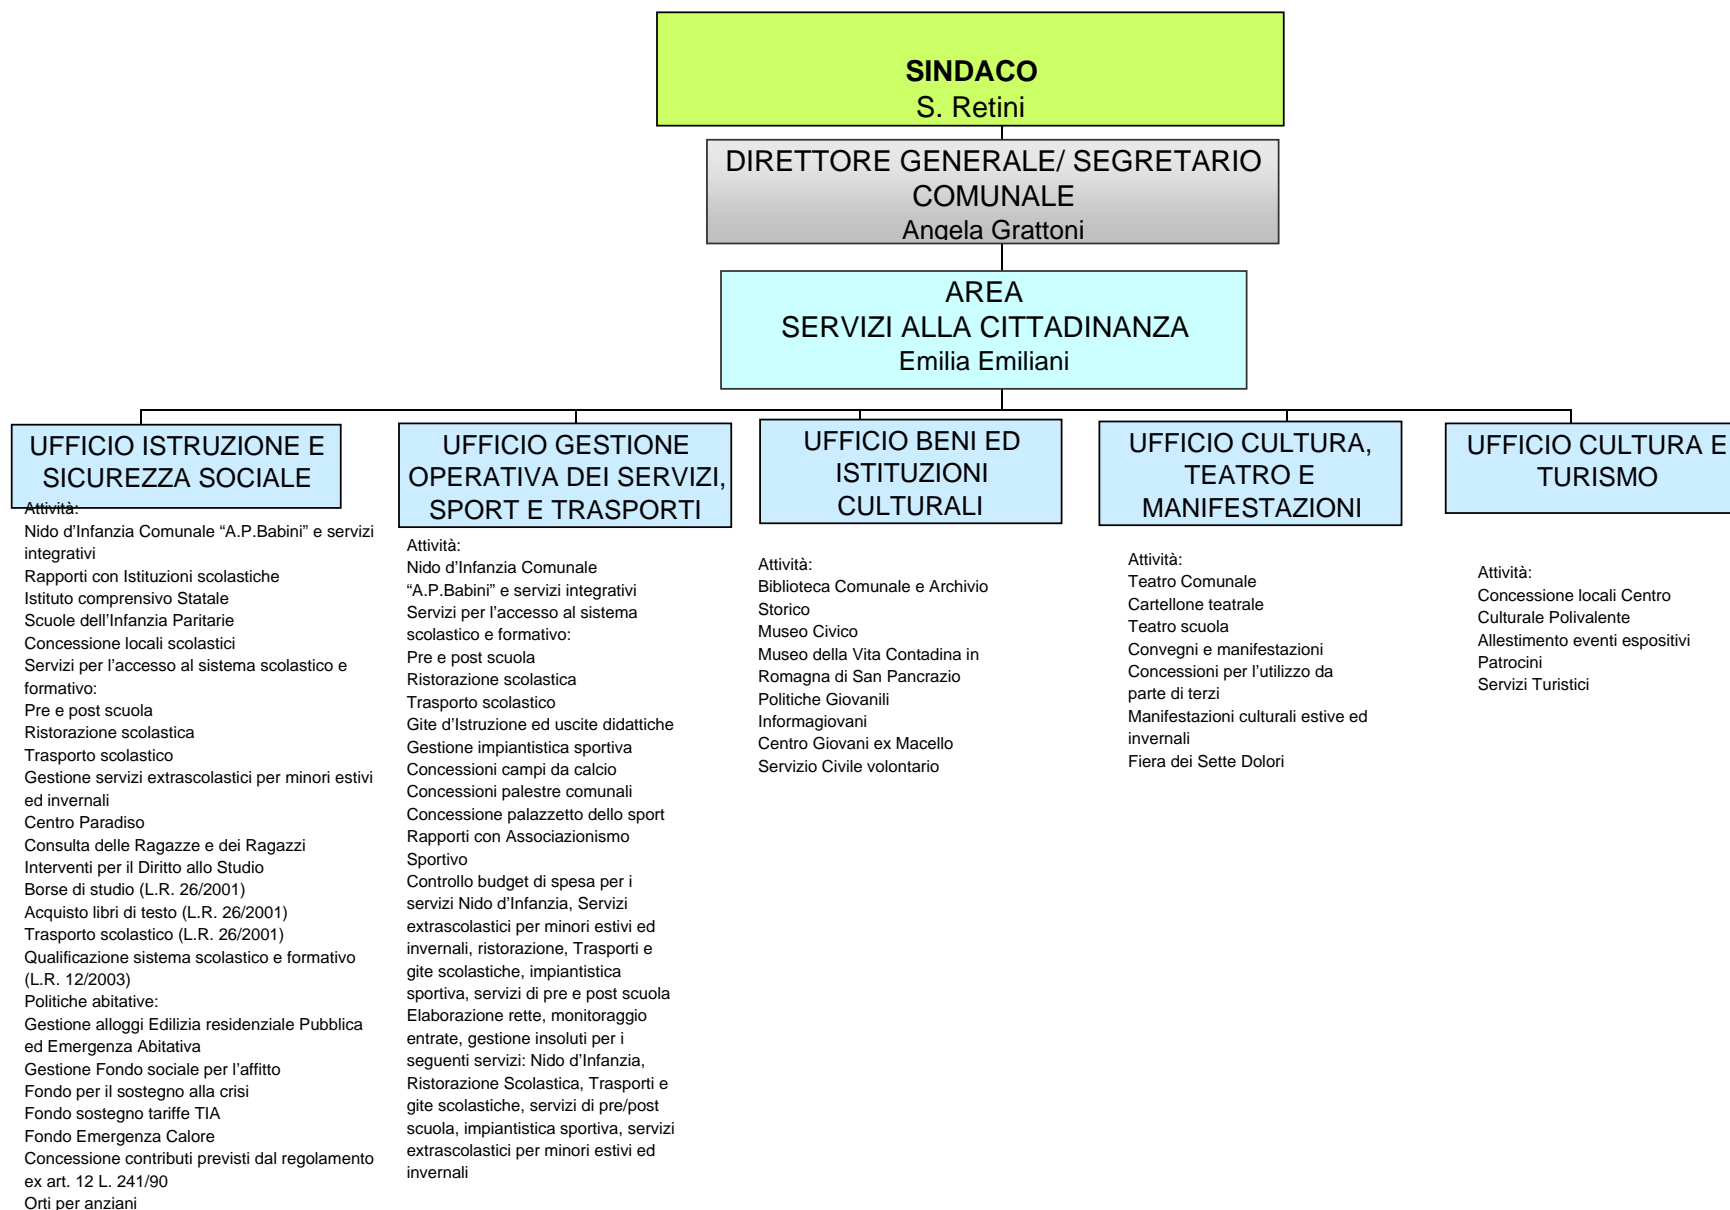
**SINDACO**
S. Retini

DIRETTORE GENERALE/ SEGRETARIO COMUNALE
Angela Grattoni

AREA
SERVIZI ALLA CITTADINANZA
Emilia Emiliani

UFFICIO ISTRUZIONE E SICUREZZA SOCIALE

Attività:
Nido d'Infanzia Comunale "A.P.Babini" e servizi integrativi
Rapporti con Istituzioni scolastiche
Istituto comprensivo Statale
Scuole dell'Infanzia Paritarie
Concessione locali scolastici
Servizi per l'accesso al sistema scolastico e formativo:
Pre e post scuola
Ristorazione scolastica
Trasporto scolastico
Gestione servizi extrascolastici per minori estivi ed invernali
Centro Paradiso
Consulta delle Ragazze e dei Ragazzi
Interventi per il Diritto allo Studio
Borse di studio (L.R. 26/2001)
Acquisto libri di testo (L.R. 26/2001)
Trasporto scolastico (L.R. 26/2001)
Qualificazione sistema scolastico e formativo (L.R. 12/2003)
Politiche abitative:
Gestione alloggi Edilizia residenziale Pubblica ed Emergenza Abitativa
Gestione Fondo sociale per l'affitto
Fondo per il sostegno alla crisi
Fondo sostegno tariffe TIA
Fondo Emergenza Calore
Concessione contributi previsti dal regolamento ex art. 12 L. 241/90
Orti per anziani

UFFICIO GESTIONE OPERATIVA DEI SERVIZI, SPORT E TRASPORTI

Attività:
Nido d'Infanzia Comunale "A.P.Babini" e servizi integrativi
Servizi per l'accesso al sistema scolastico e formativo:
Pre e post scuola
Ristorazione scolastica
Trasporto scolastico
Gite d'Istruzione ed uscite didattiche
Gestione impiantistica sportiva
Concessioni campi da calcio
Concessioni palestre comunali
Concessione palazzetto dello sport
Rapporti con Associazionismo Sportivo
Controllo budget di spesa per i servizi Nido d'Infanzia, Servizi extrascolastici per minori estivi ed invernali, ristorazione, Trasporti e gite scolastiche, impiantistica sportiva, servizi di pre e post scuola
Elaborazione rette, monitoraggio entrate, gestione insoluti per i seguenti servizi: Nido d'Infanzia, Ristorazione Scolastica, Trasporti e gite scolastiche, servizi di pre/post scuola, impiantistica sportiva, servizi extrascolastici per minori estivi ed invernali

UFFICIO BENI ED ISTITUZIONI CULTURALI

Attività:
Biblioteca Comunale e Archivio Storico
Museo Civico
Museo della Vita Contadina in Romagna di San Pancrazio
Politiche Giovanili
Informagiovani
Centro Giovani ex Macello
Servizio Civile volontario

UFFICIO CULTURA, TEATRO E MANIFESTAZIONI

Attività:
Teatro Comunale
Cartellone teatrale
Teatro scuola
Convegni e manifestazioni
Concessioni per l'utilizzo da parte di terzi
Manifestazioni culturali estive ed invernali
Fiera dei Sette Dolori

UFFICIO CULTURA E TURISMO

Attività:
Concessione locali Centro Culturale Polivalente
Allestimento eventi espositivi
Patrocini
Servizi Turistici